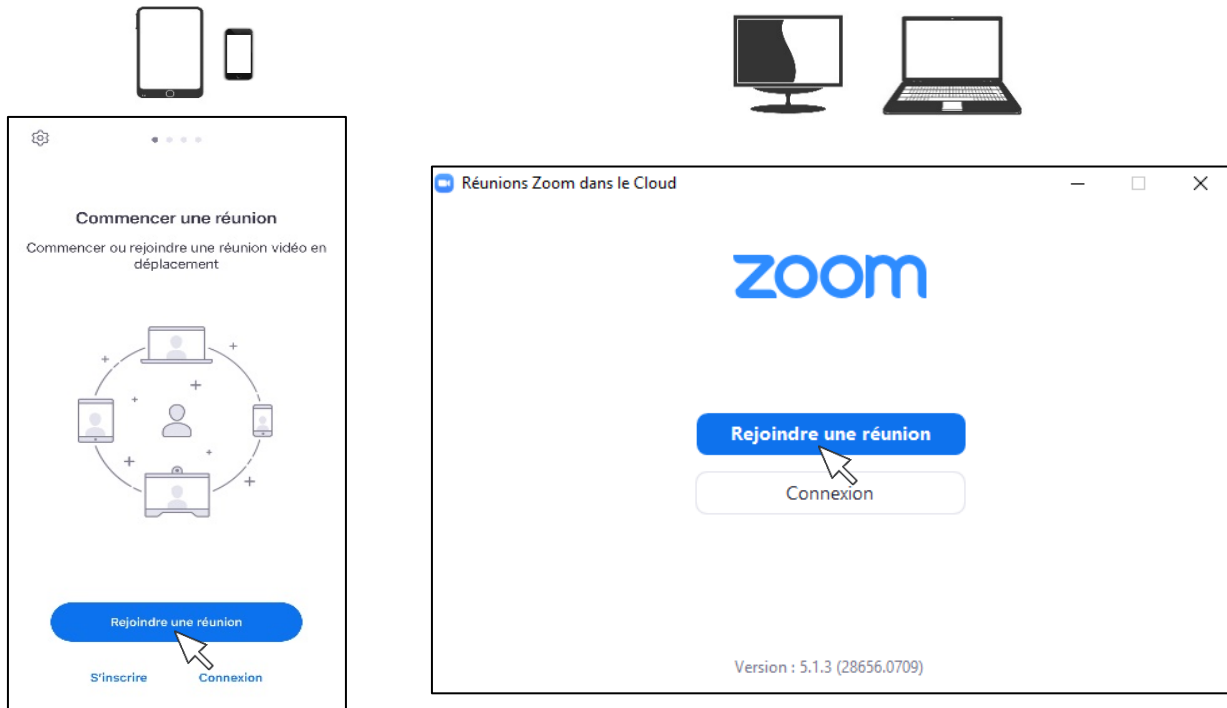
Commencer une réunion

Commencer ou rejoindre une réunion vidéo en déplacement

Rejoindre une réunion

S'inscrire Connexion

Réunions Zoom dans le Cloud

zoom

Rejoindre une réunion

Connexion

Version : 5.1.3 (28656.0709)